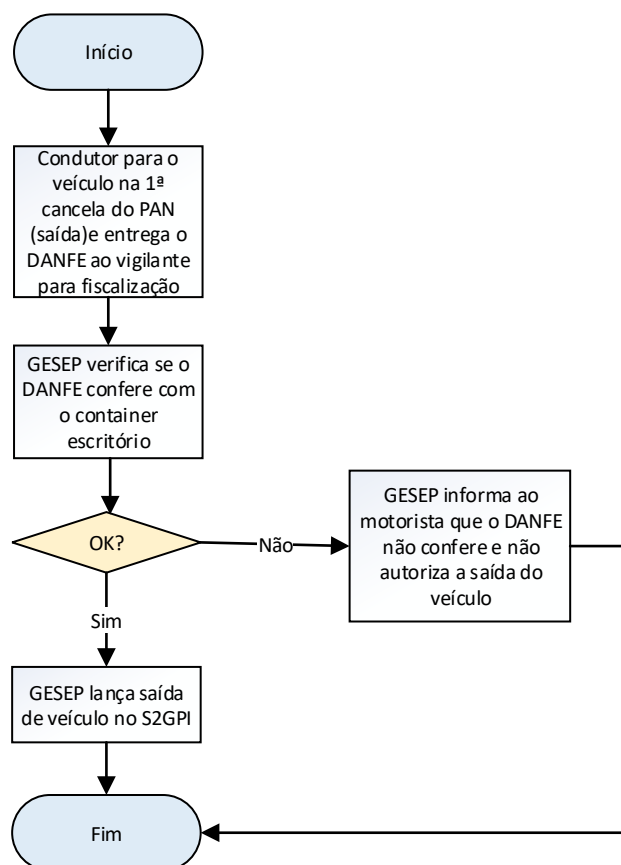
Início

Condutor para o veículo na 1ª cancela do PAN (saída)e entrega o DANFE ao vigilante para fiscalização

GESEP verifica se o DANFE confere com o container escritório

OK?

Não

GESEP informa ao motorista que o DANFE não confere e não autoriza a saída do veículo

Sim

GESEP lança saída de veículo no S2GPI

Fim